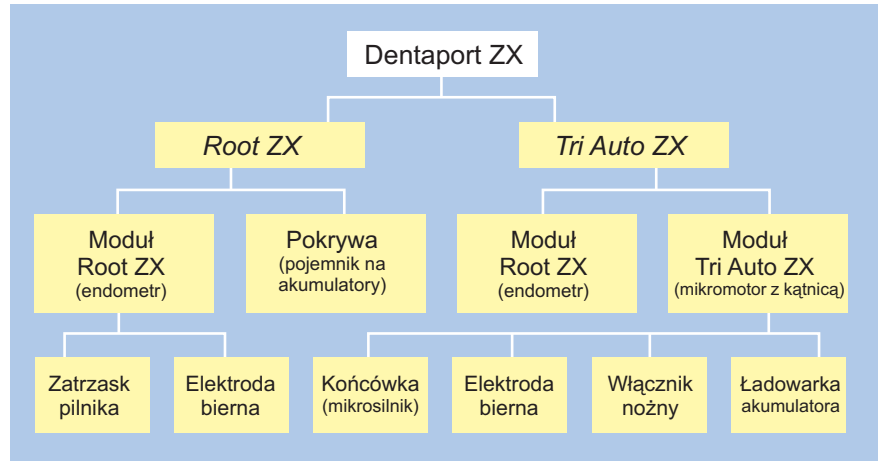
Dentaport ZX

*Root ZX*

*Tri Auto ZX*

Moduł
Root ZX
(endometr)

Pokrywa
(pojemnik na akumulatory)

Moduł
Root ZX
(endometr)

Moduł
Tri Auto ZX
(mikromotor z kątnicą)

Zatrzask pilnika

Elektroda bierna

Końcówka
(mikrosilnik)

Elektroda bierna

Włącznik nożny

Ładowarka akumulatora